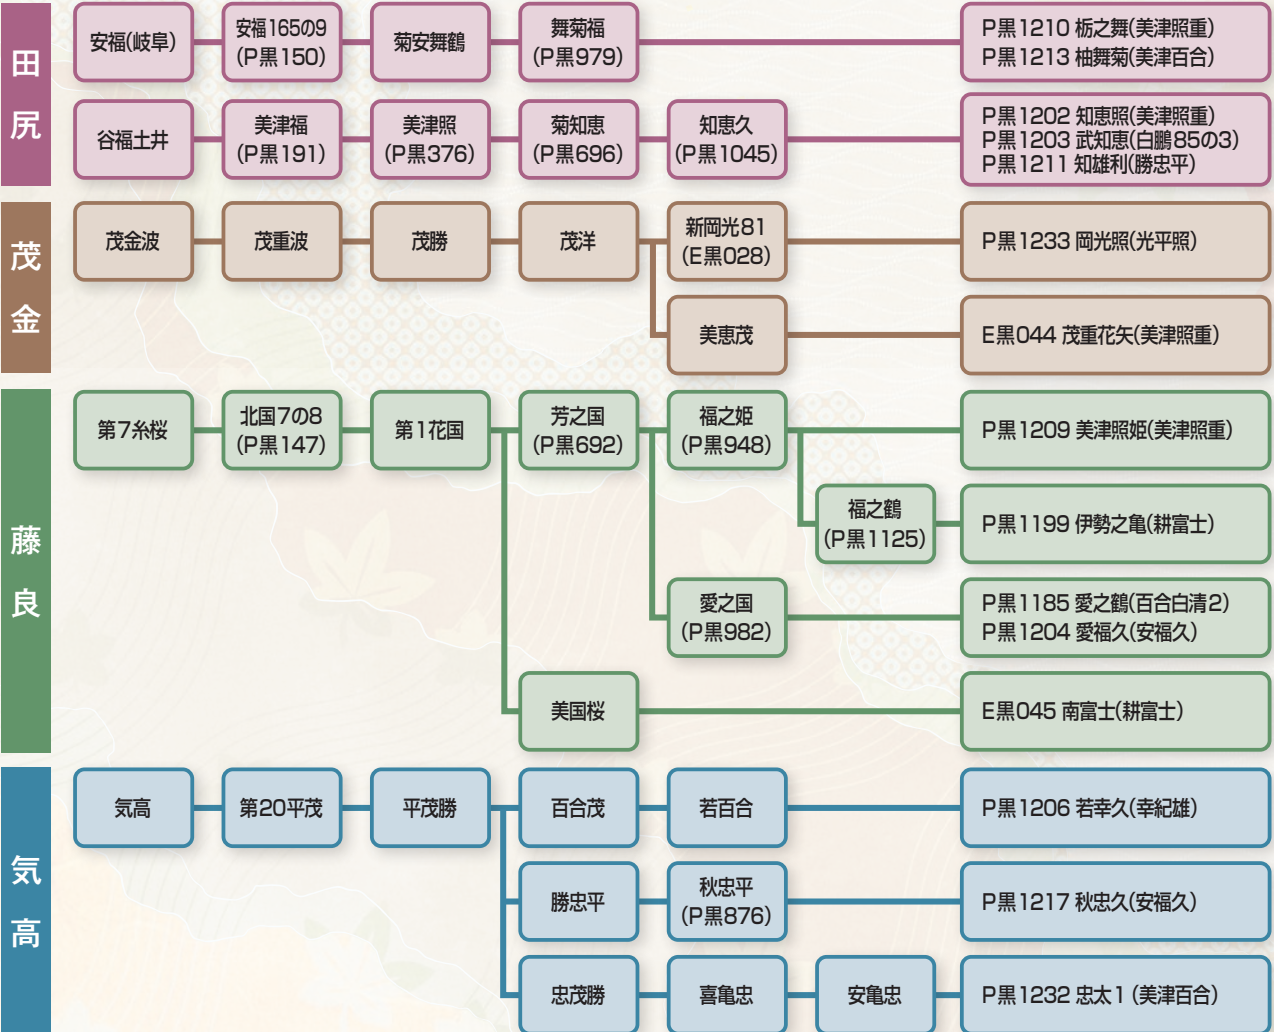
田尻

安福(岐阜)

安福165の9
(P黒150)

菊安舞鶴

舞菊福
(P黒979)

P黒1210 栃之舞(美津照重)
P黒1213 柚舞菊(美津百合)

谷福土井

美津福
(P黒191)

美津照
(P黒376)

菊知恵
(P黒696)

知恵久
(P黒1045)

P黒1202 知恵照(美津照重)
P黒1203 武知恵(白鵬85の3)
P黒1211 知雄利(勝忠平)

茂金

茂金波

茂重波

茂勝

茂洋

新岡光81
(E黒028)

P黒1233 岡光照(光平照)

美恵茂

E黒044 茂重花矢(美津照重)

藤良

第7糸桜

北国7の8
(P黒147)

第1花国

芳之国
(P黒692)

福之姫
(P黒948)

P黒1209 美津照姫(美津照重)

福之鶴
(P黒1125)

P黒1199 伊勢之亀(耕富士)

愛之国
(P黒982)

P黒1185 愛之鶴(百合白清2)
P黒1204 愛福久(安福久)

美国桜

E黒045 南富士(耕富士)

気高

気高

第20平茂

平茂勝

百合茂

若百合

P黒1206 若幸久(幸紀雄)

勝忠平

秋忠平
(P黒876)

P黒1217 秋忠久(安福久)

忠茂勝

喜亀忠

安亀忠

P黒1232 忠太1 (美津百合)